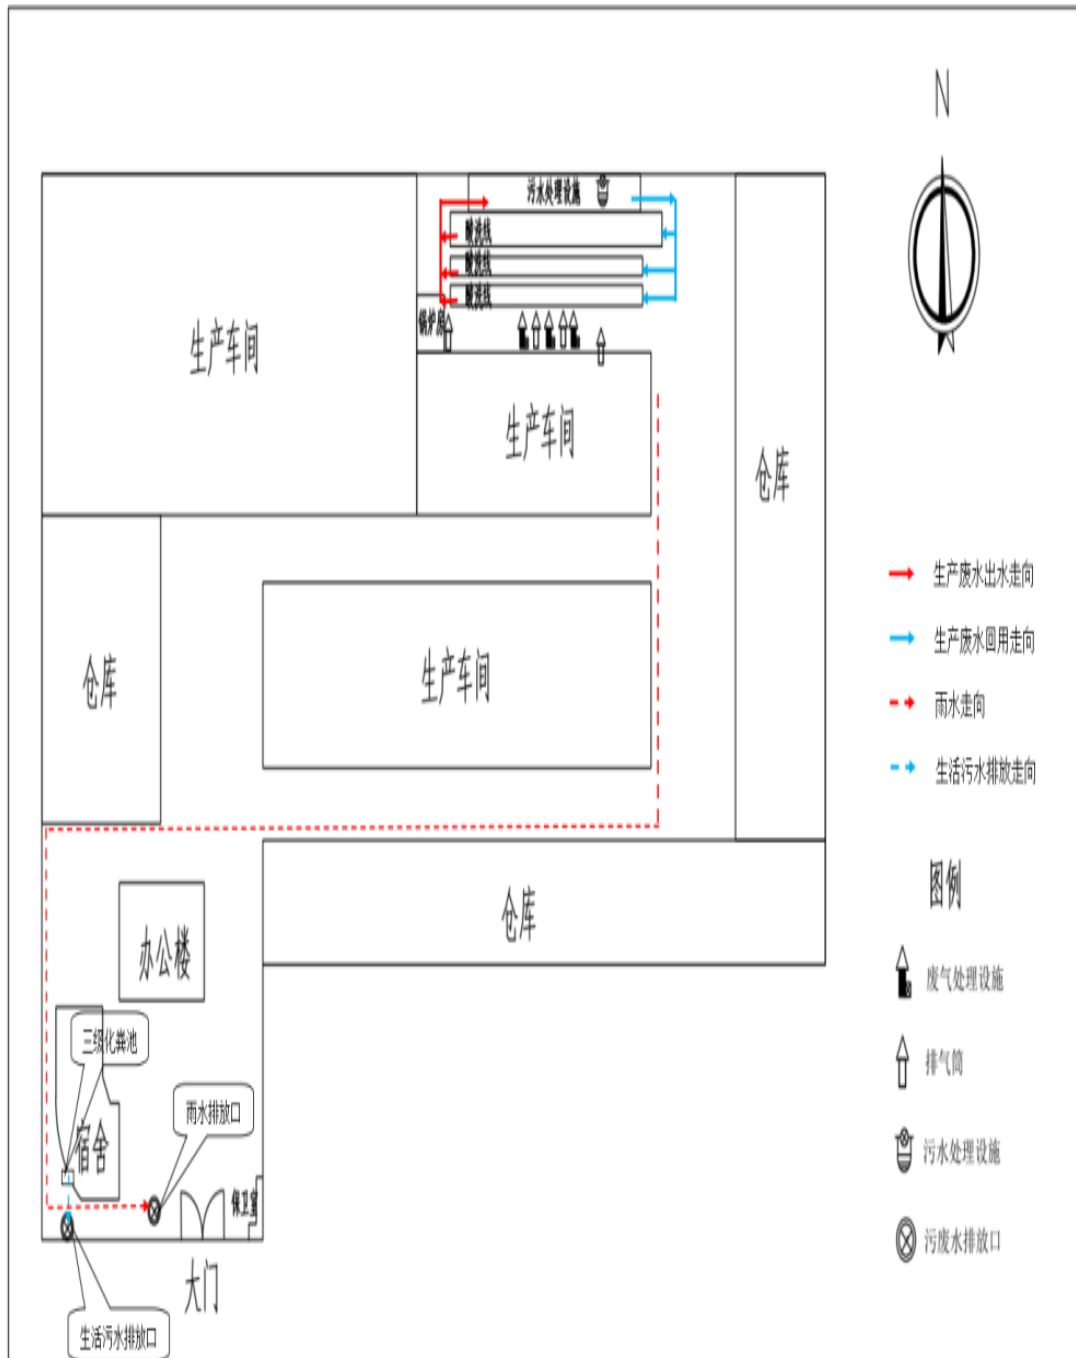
N

污水处理设施

酸洗线

酸洗线

酸洗线

锅炉房

生产车间

生产车间

仓库

仓库

生产车间

仓库

办公楼

三级化粪池

宿舍

雨水排放口

保卫室

大门

生活污水排放口

生产废水出水走向

生产废水回用走向

雨水走向

生活污水排放走向

图例

废气处理设施

排气筒

污水处理设施

污废水排放口